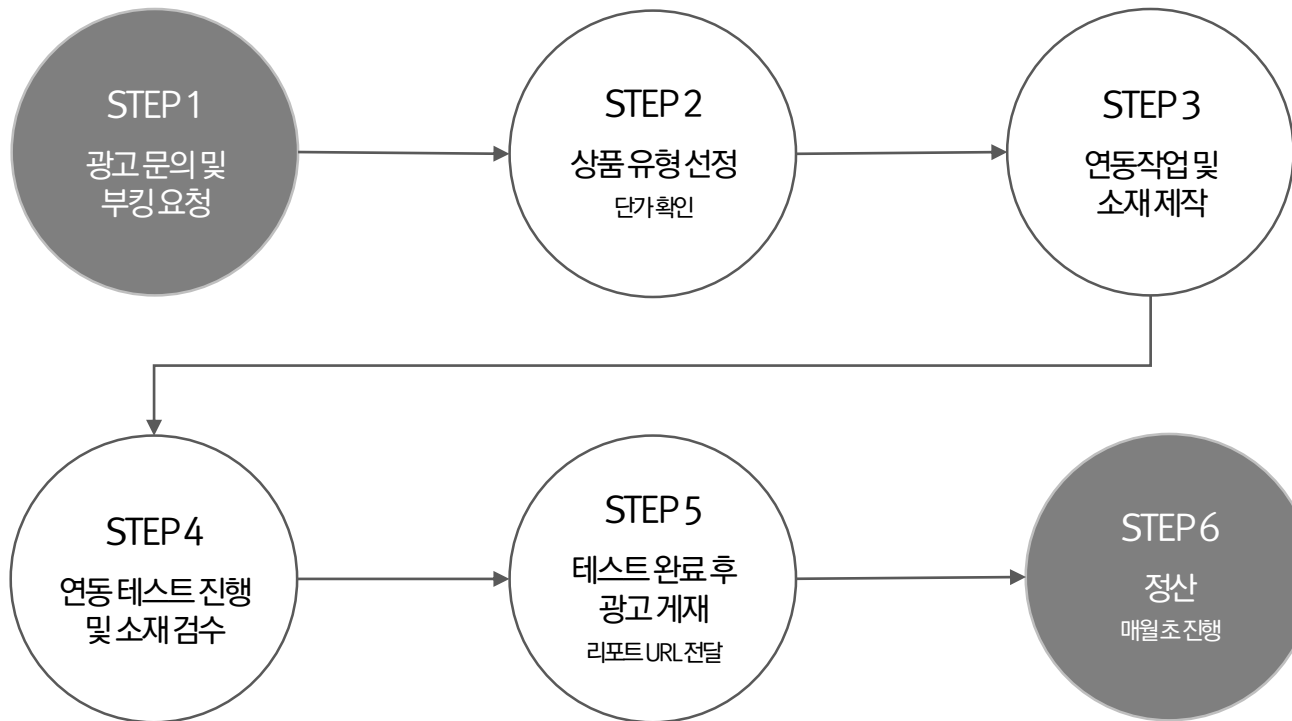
STEP 1
광고 문의 및
부킹 요청

STEP 2
상품 유형 선정
단가 확인

STEP 3
연동작업 및
소재 제작

STEP 4
연동 테스트 진행
및 소재 검수

STEP 5
테스트 완료 후
광고 게재
리포트 URL 전달

STEP 6
정산
매월초 진행